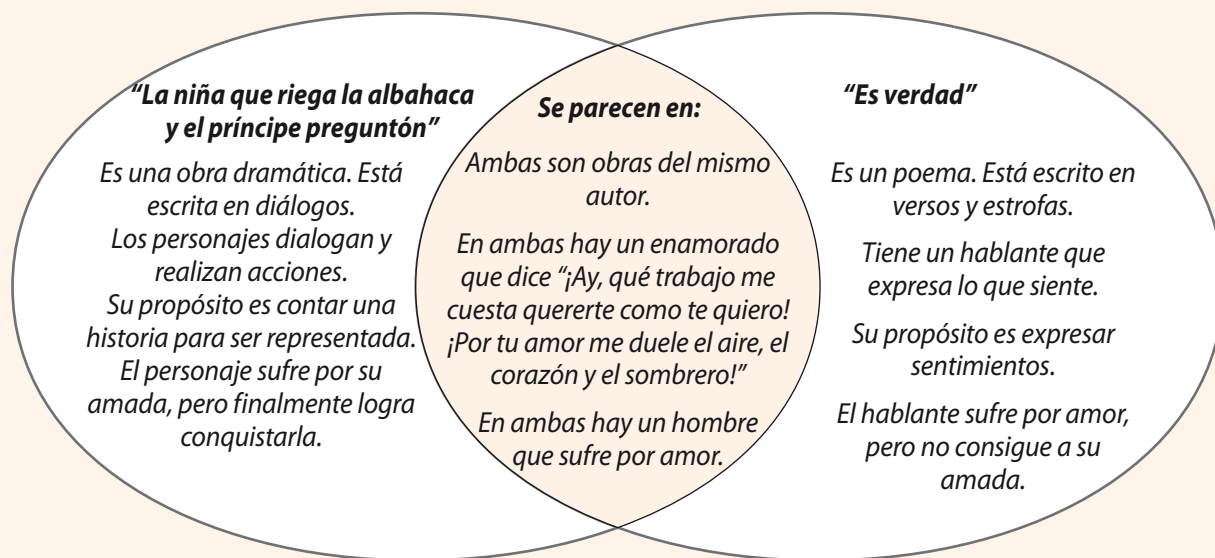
"La niña que riega la albahaca y el príncipe preguntón"

Es una obra dramática. Está escrita en diálogos.
Los personajes dialogan y realizan acciones.
Su propósito es contar una historia para ser representada.
El personaje sufre por su amada, pero finalmente logra conquistarla.

Se parecen en:

Ambas son obras del mismo autor.

En ambas hay un enamorado que dice "¡Ay, qué trabajo me cuesta quererte como te quiero! ¡Por tu amor me duele el aire, el corazón y el sombrero!"

En ambas hay un hombre que sufre por amor.

"Es verdad"

Es un poema. Está escrito en versos y estrofas.

Tiene un hablante que expresa lo que siente.

Su propósito es expresar sentimientos.

El hablante sufre por amor, pero no consigue a su amada.